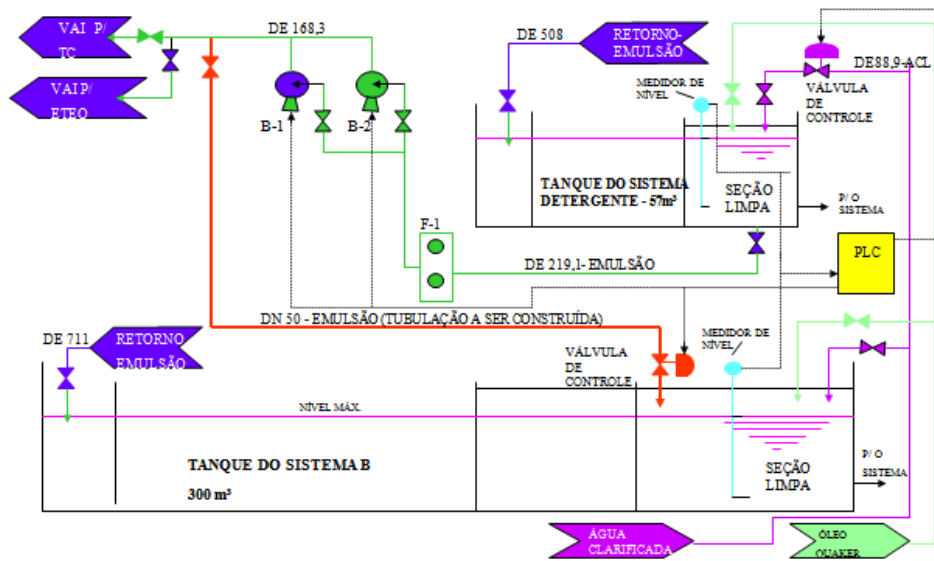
VAI P/ TC

VAI P/ ETEO

DE 168,3

B-1

B-2

DE 508

RETORNO-EMULSÃO

MEDIDOR DE NÍVEL

DE88,9-ACL

VÁLVULA DE CONTROLE

TANQUE DO SISTEMA DETERGENTE - 57m³

SEÇÃO LIMPA

P/ O SISTEMA

F-1

PLC

DE 219,1- EMULSÃO

DN 50 - EMULSÃO (TUBULAÇÃO A SER CONSTRUÍDA)

DE 711

RETORNO EMULSÃO

VÁLVULA DE CONTROLE

MEDIDOR DE NÍVEL

NÍVEL MÁX.

TANQUE DO SISTEMA B

300 m³

SEÇÃO LIMPA

P/ O SISTEMA

ÁGUA CLARIFICADA

ÓLEO QUAKER